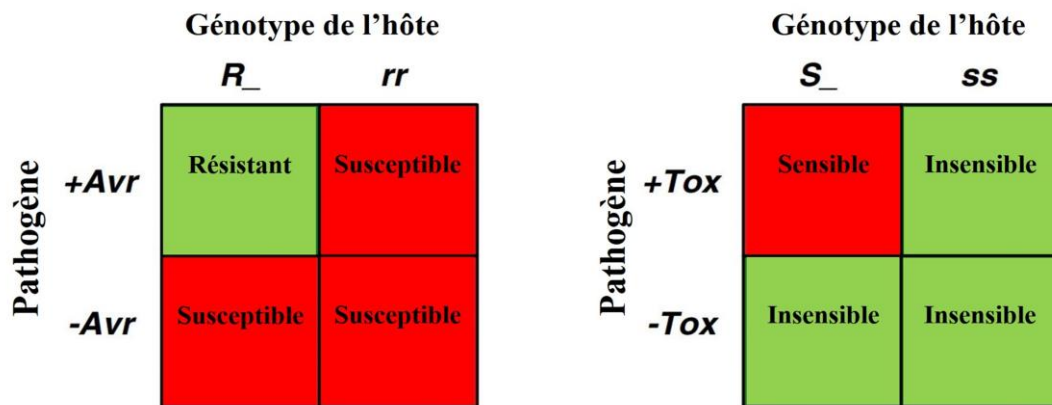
Génotype de l'hôte

| | R_ | rr |
|---|---|---|
| +Avr | Résistant | Susceptible |
| -Avr | Susceptible | Susceptible |

Pathogène

Génotype de l'hôte

| | S_ | ss |
|---|---|---|
| +Tox | Sensible | Insensible |
| -Tox | Insensible | Insensible |

Pathogène